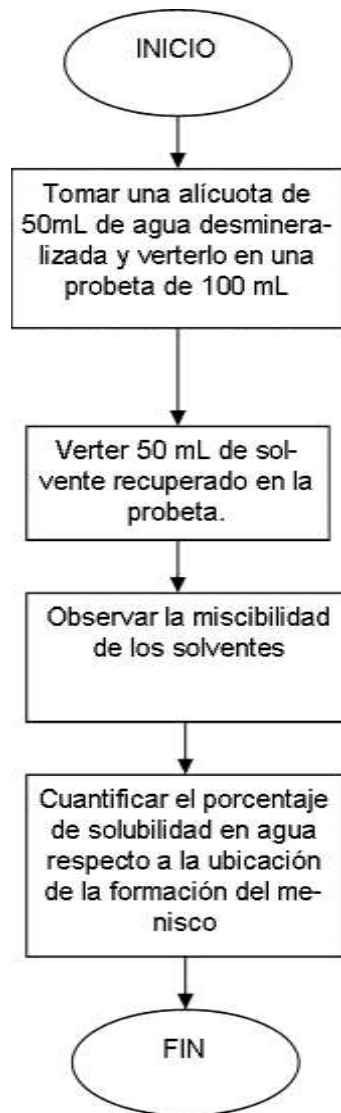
INICIO

Tomar una alícuota de 50mL de agua desmineralizada y verterlo en una probeta de 100 mL

Verter 50 mL de solvente recuperado en la probeta.

Observar la miscibilidad de los solventes

Cuantificar el porcentaje de solubilidad en agua respecto a la ubicación de la formación del menisco

FIN